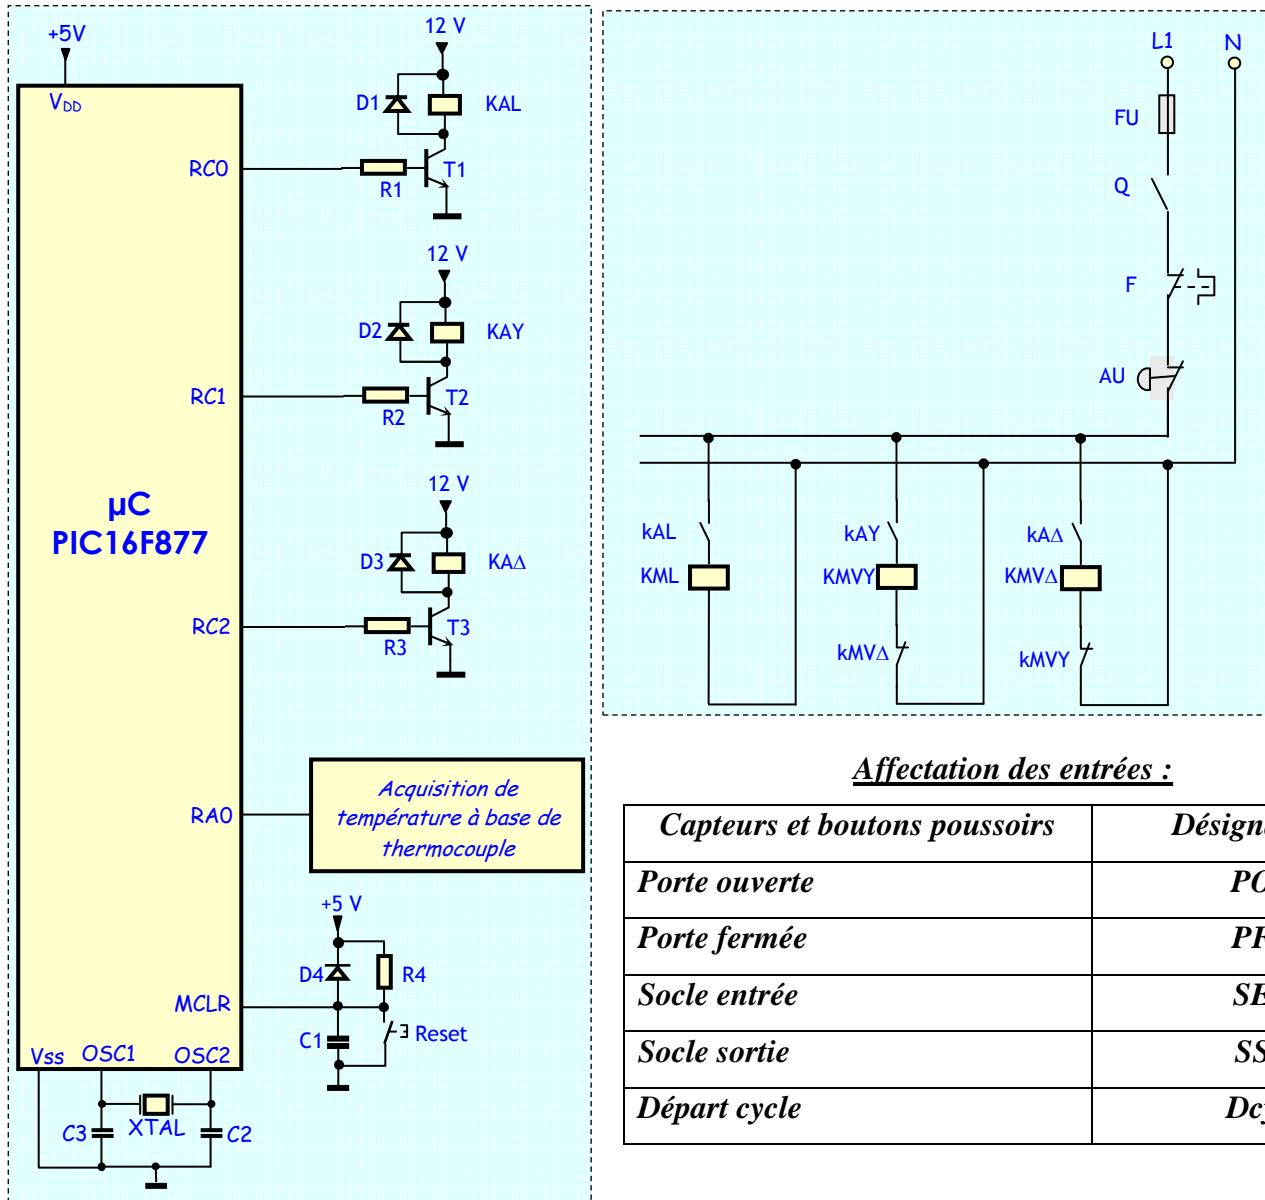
+5V

$V_{DD}$

12 V

D1 KAL

RC0

R1 T1

12 V

D2 KAY

RC1

R2 T2

12 V

D3 KA∆

RC2

R3 T3

µC
PIC16F877

RA0

Acquisition de température à base de thermocouple

+5 V

D4 R4

MCLR

C1 Reset

Vss OSC1 OSC2

C3 XTAL C2

L1 N

FU

Q

F

AU

kAL

KML

kAY

KMVY

kMV∆

kA∆

KMV∆

kMVY

Affectation des entrées :

| Capteurs et boutons poussoirs | Désign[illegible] |
|---|---|
| Porte ouverte | PO |
| Porte fermée | PF |
| Socle entrée | SE |
| Socle sortie | SS |
| Départ cycle | Dc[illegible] |